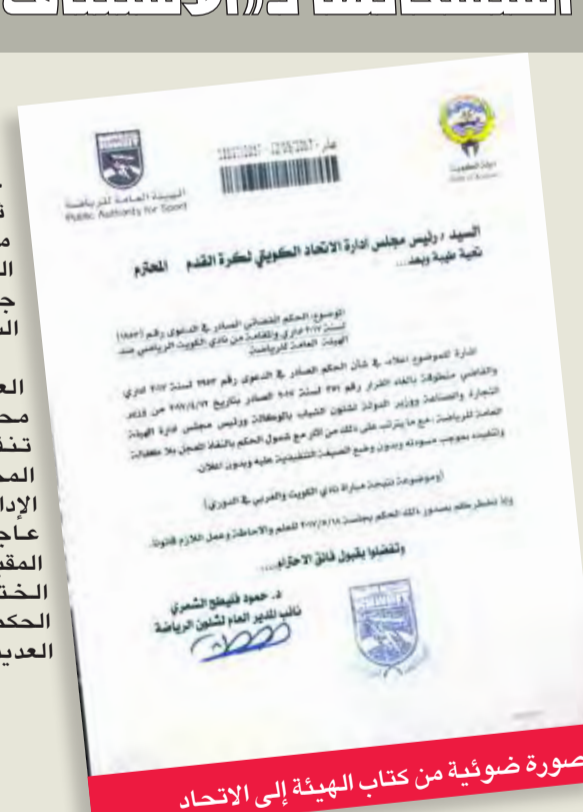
الهيئة العامة للرياضة
Public Authority for Sport

دولة الكويت
State of Kuwait

صادر : ١٢/٩/٢٠١٧

السيد / رئيس مجلس ادارة الاتحاد الكويتي لكرة القدم المحترم
تحية طيبة وبعد...

الموضوع: الحكم القضائي الصادر في الدعوى رقم (٢٩٥٣) لسنة ٢٠١٧ اداري والمقامة من نادي الكويت الرياضي ضد الهيئة العامة للرياضة

اشارة للموضوع اعلاه، في شأن الحكم الصادر في الدعوى رقم ٢٩٥٣ لسنة ٢٠١٧ اداري والقاضي منطوقه بالغاء القرار رقم ٢٣١ لسنة ٢٠١٧ الصادر بتاريخ ٢٠١٧/٤/٢٧ من قبل وزير التجارة والصناعة ووزير الدولة لشئون الشباب بالوكالة ورئيس مجلس ادارة الهيئة العامة للرياضة، مع ما يترتب على ذلك من آثار مع شمول الحكم بالنفاذ المعجل بلا كفالة وتنفيذه بموجب مسودته وبدون وضع الصيغة التنفيذية عليه وبدون اعلان.

(موضوعه: نتيجة مباراة نادي الكويت والعربي في الدوري)

ولذا نخطركم بصدور ذلك الحكم بجلسة ٢٠١٧/٩/١٨ للعلم والاحاطة وعمل اللازم قانوناً.

وتفضلوا بقبول فائق الاحترام...

د. حمود فليطح الشمري
نائب المدير العام لشئون الرياضة

صورة ضوئية من كتاب الهيئة إلى الاتحاد